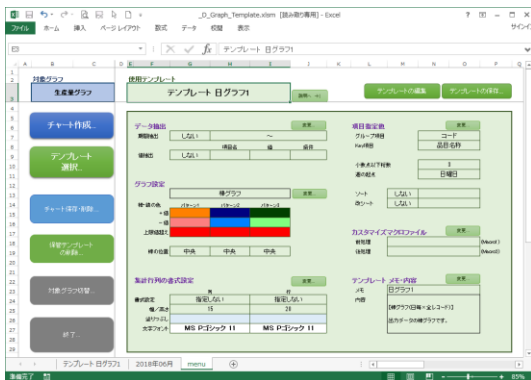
_D_Graph_Template.xlsm [読み取り専用] - Excel

? — □ ×

ファイル ホーム 挿入 ページレイアウト 数式 データ 校閲 表示 サインイ

テンプレート日グラフ1

対象グラフ

生産量グラフ

使用テンプレート

テンプレート 日グラフ1

説明

テンプレートの編集

テンプレートの保存...

チャート作成...

テンプレート選択...

チャート保存・削除...

保存テンプレートの削除...

対象グラフ切替...

終了...

データ抽出

変更

期間抽出 しない ～

項目名 値 倍率

個別抽出 しない

グラフ設定

変更

棒グラフ

棒・線の色 パターン1 パターン2 パターン3

+値

-値

上限値超え

棒の位置 中央 中央 中央

集計行/列の書式設定

変更

行 列

書式設定 指定しない 指定しない

幅/高さ 15 20

塗りつぶし

文字フォント MS Pゴシック 11 MS Pゴシック 11

項目設定値

変更

グループ項目 コード

Key項目 品目名称

小数点以下桁数 0

週の起点 日曜日

ソート しない

改ページ しない

カスタマイズマクロファイル

変更

前処理 (Macro1)

後処理 (Macro2)

テンプレート メモ・内容

変更

メモ 日グラフ1

内容 【棒グラフ日毎・全レコード】

当月データの棒グラフです。

テンプレート 日グラフ1 2018年06月 menu

準備完了 85%